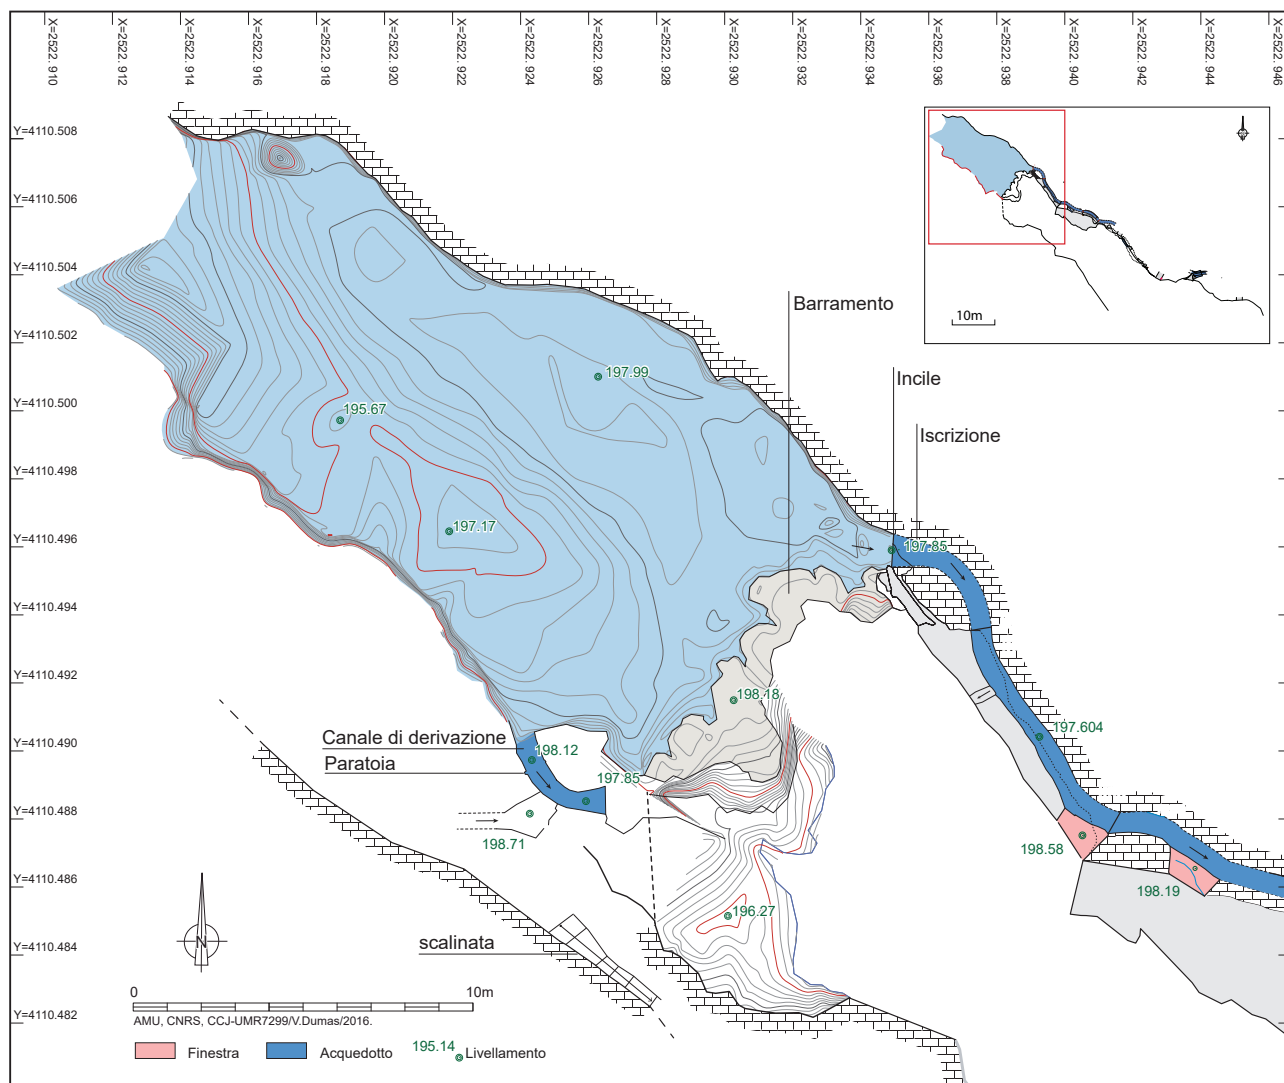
X=2522.910
X=2522.912
X=2522.914
X=2522.916
X=2522.918
X=2522.920
X=2522.922
X=2522.924
X=2522.926
X=2522.928
X=2522.930
X=2522.932
X=2522.934
X=2522.936
X=2522.938
X=2522.940
X=2522.942
X=2522.944
X=2522.946

Y=4110.508
Y=4110.506
Y=4110.504
Y=4110.502
Y=4110.500
Y=4110.498
Y=4110.496
Y=4110.494
Y=4110.492
Y=4110.490
Y=4110.488
Y=4110.486
Y=4110.484
Y=4110.482

10m

Barramento
Incile
Iscrizione

197.99
195.67
197.17
197.85
198.18
197.604
Canale di derivazione
198.12
Paratoia
197.85
198.71
198.58
198.19
196.27

N

scalinata

0
10m
AMU, CNRS, CCJ-UMR7299/V.Dumas/2016.

Finestra
Acquedotto
195.14 Livellamento